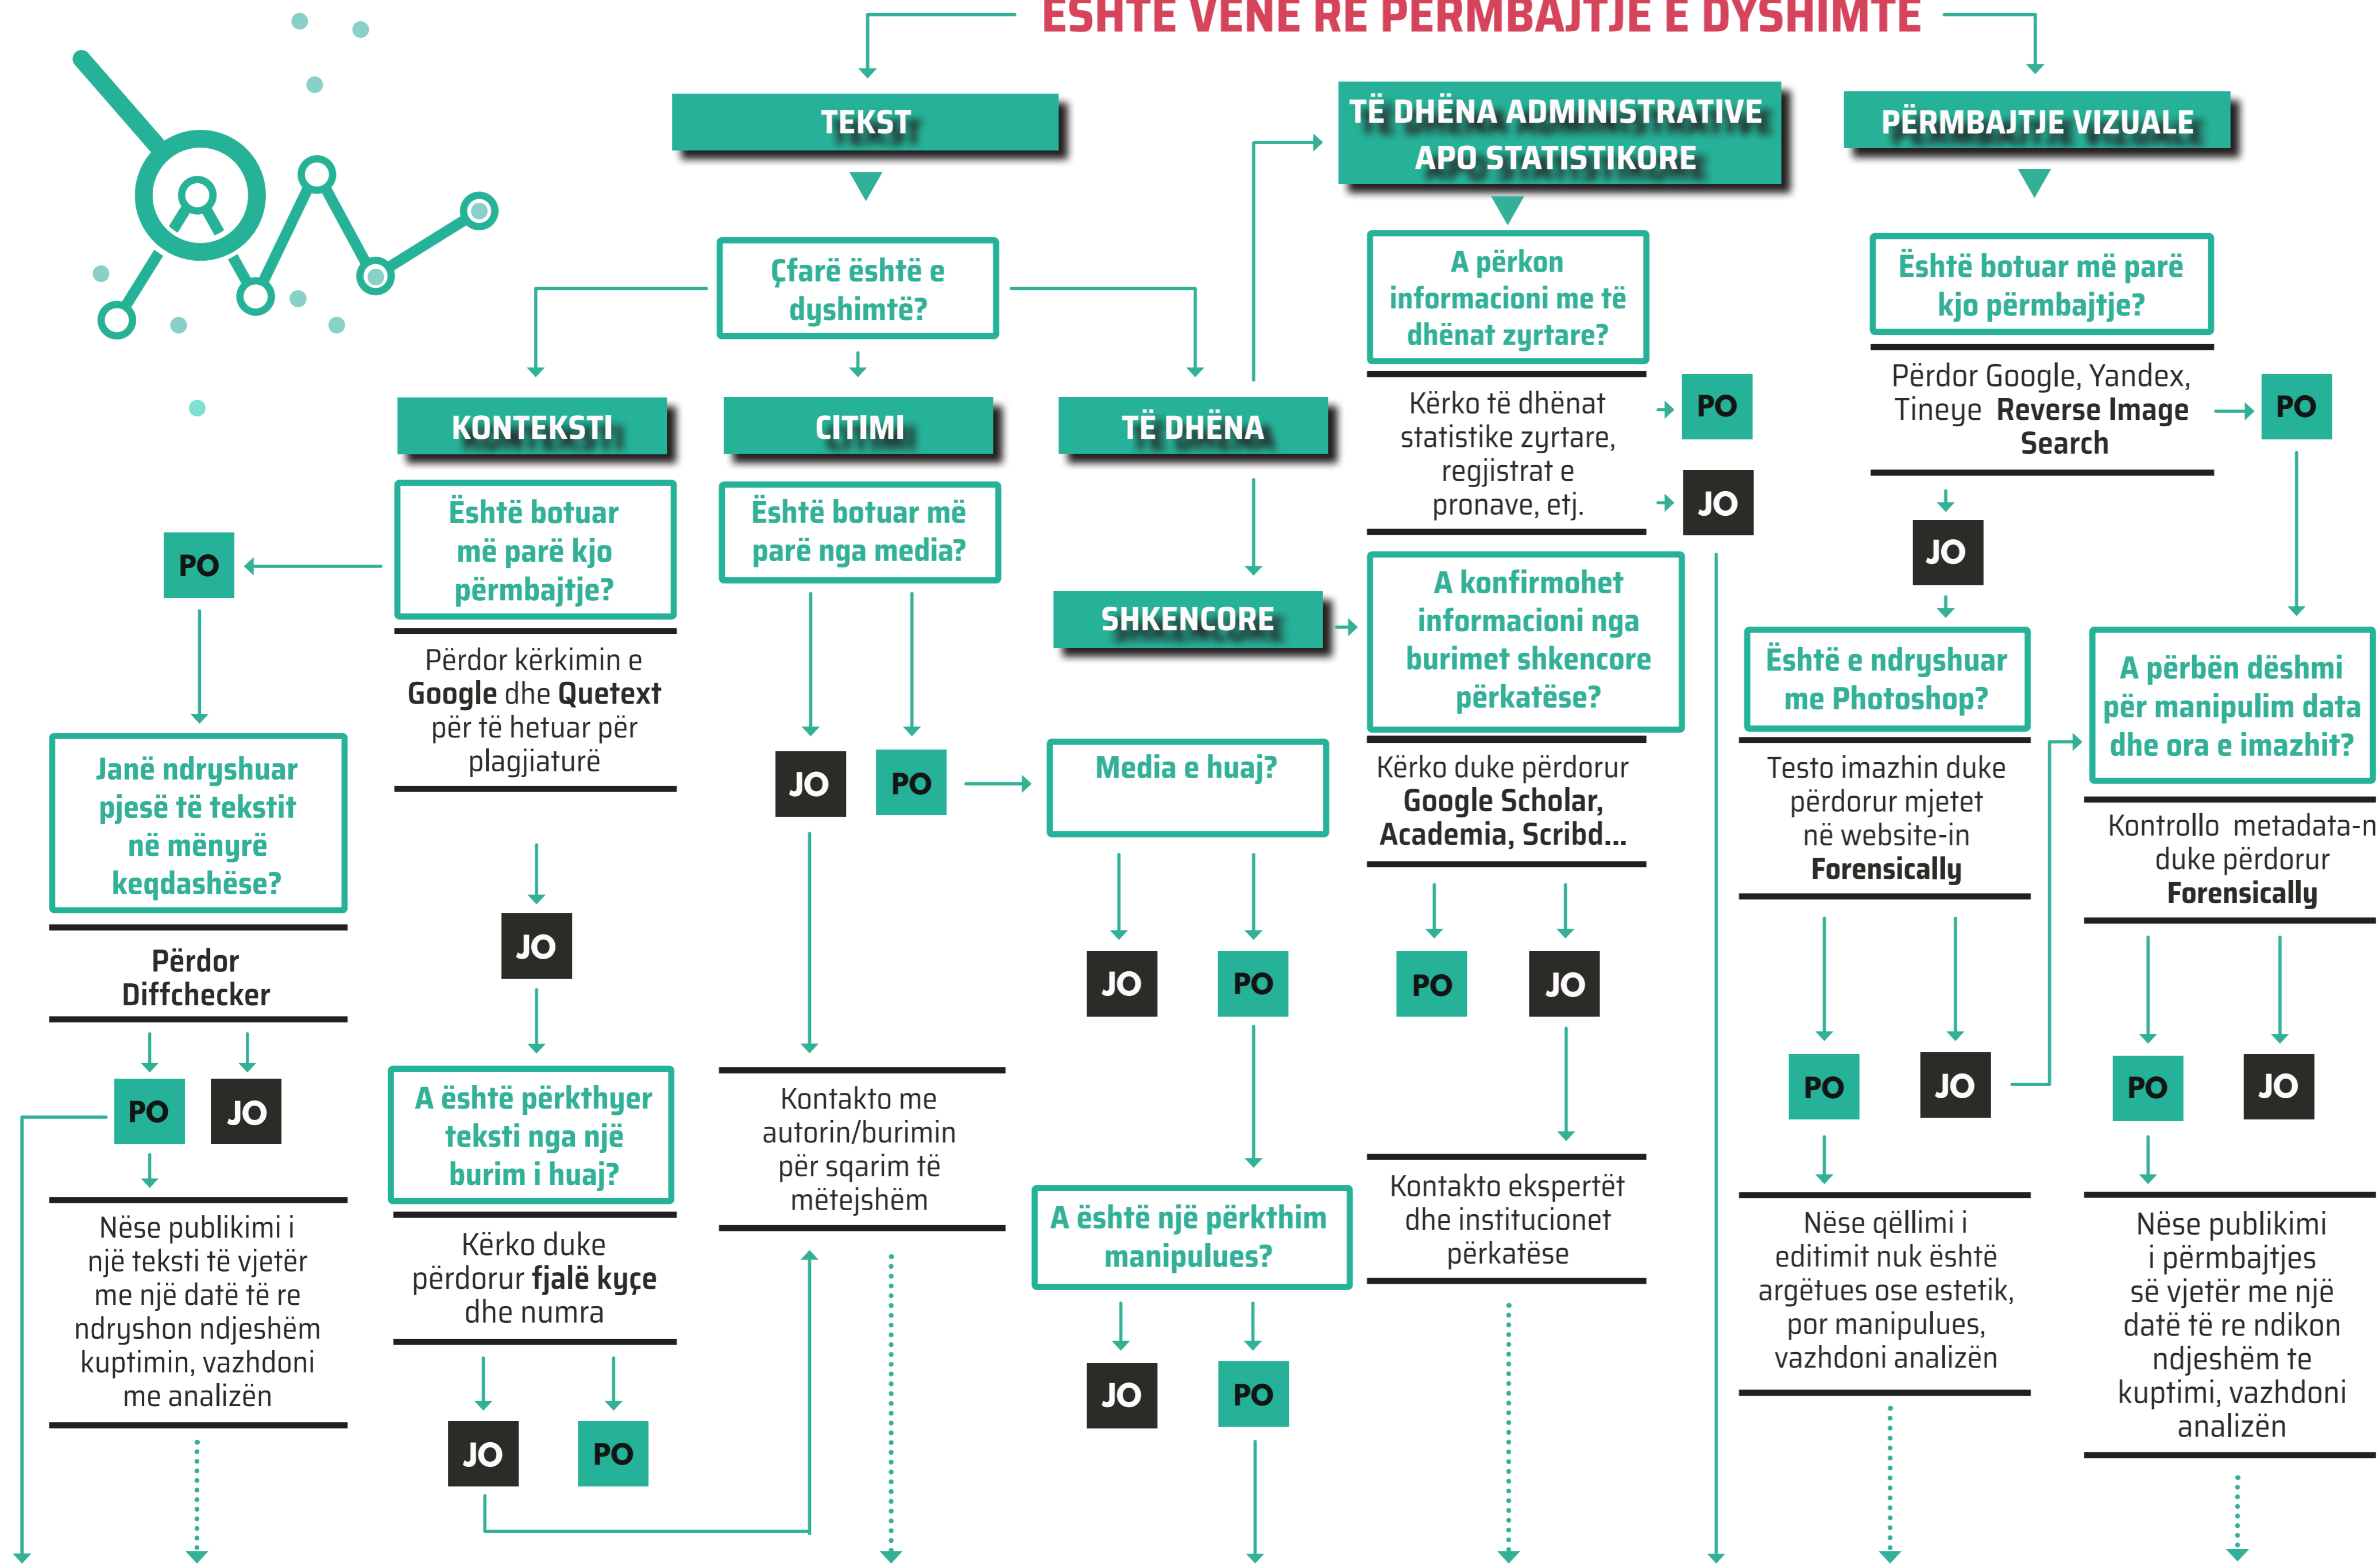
ËSHTË VËNË RË PËRMBAJTJE E DYSHIMTË

TEKST

TË DHËNA ADMINISTRATIVE APO STATISTIKORE

PËRMBAJTJE VIZUALE

Çfarë është e dyshimtë?

KONTEKSTI

CITIMI

TË DHËNA

Është botuar më parë kjo përmbajtje?

PO

Përdor kërkimin e **Google** dhe **Quetext** për të hetuar për plagjiaturë

Është botuar më parë nga media?

JO

PO

Media e huaj?

SHKENCORE

A përkon informacioni me të dhënat zyrtare?

Kërko të dhënat statistike zyrtare, regjistrat e pronave, etj.

PO

JO

A konfirmohet informacioni nga burimet shkencore përkatëse?

Kërko duke përdorur **Google Scholar, Academia, Scribd...**

Është botuar më parë kjo përmbajtje?

Përdor Google, Yandex, Tineye **Reverse Image Search**

PO

JO

Është e ndryshuar me Photoshop?

Testo imazhin duke përdorur mjetet në website-in **Forensically**

A përbën dëshmi për manipulim data dhe ora e imazhit?

Kontrollo metadata-n duke përdorur **Forensically**

Janë ndryshuar pjesë të tekstit në mënyrë keqdashëse?

Përdor Diffchecker

PO

JO

Nëse publikimi i një teksti të vjetër me një datë të re ndryshon ndjeshëm kuptimin, vazhdoni me analizën

JO

A është përkthyer teksti nga një burim i huaj?

Kërko duke përdorur **fjalë kyçe** dhe numra

JO

PO

Kontakto me autorin/burimin për sqarim të mëtejshëm

JO

PO

A është një përkthim manipulues?

JO

PO

PO

JO

Kontakto ekspertët dhe institucionet përkatëse

PO

JO

Nëse qëllimi i editimit nuk është argëtues ose estetik, por manipulues, vazhdoni analizën

PO

JO

Nëse publikimi i përmbajtjes së vjetër me një datë të re ndikon ndjeshëm te kuptimi, vazhdoni analizën